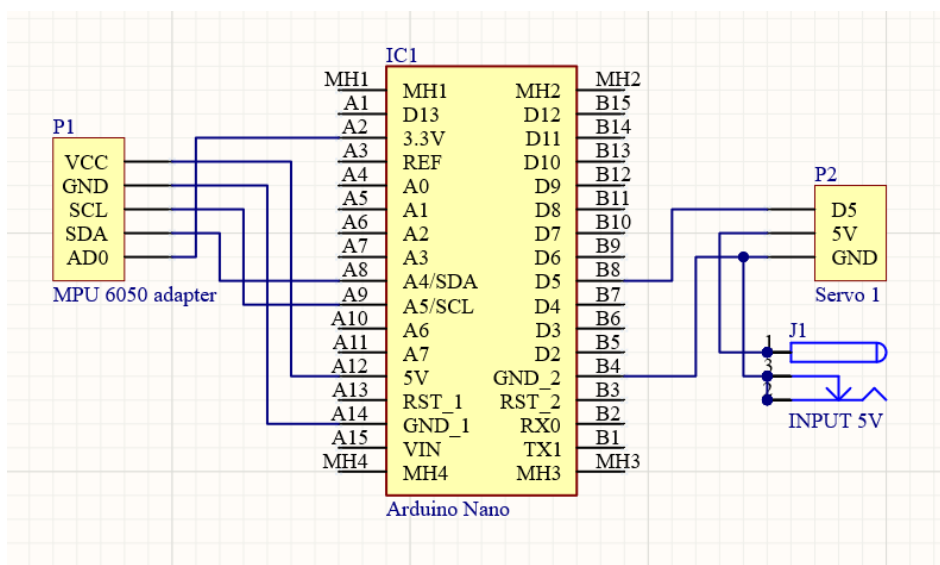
IC1

P1
VCC
GND
SCL
SDA
AD0
MPU 6050 adapter

MH1 MH1
A1 D13
A2 3.3V
A3 REF
A4 A0
A5 A1
A6 A2
A7 A3
A8 A4/SDA
A9 A5/SCL
A10 A6
A11 A7
A12 5V
A13 RST_1
A14 GND_1
A15 VIN
MH4 MH4

MH2 MH2
D12 B15
D11 B14
D10 B13
D9 B12
D8 B11
D7 B10
D6 B9
D5 B8
D4 B7
D3 B6
D2 B5
GND_2 B4
RST_2 B3
RX0 B2
TX1 B1
MH3 MH3

Arduino Nano

P2
D5
5V
GND
Servo 1

J1
1
3
2
INPUT 5V